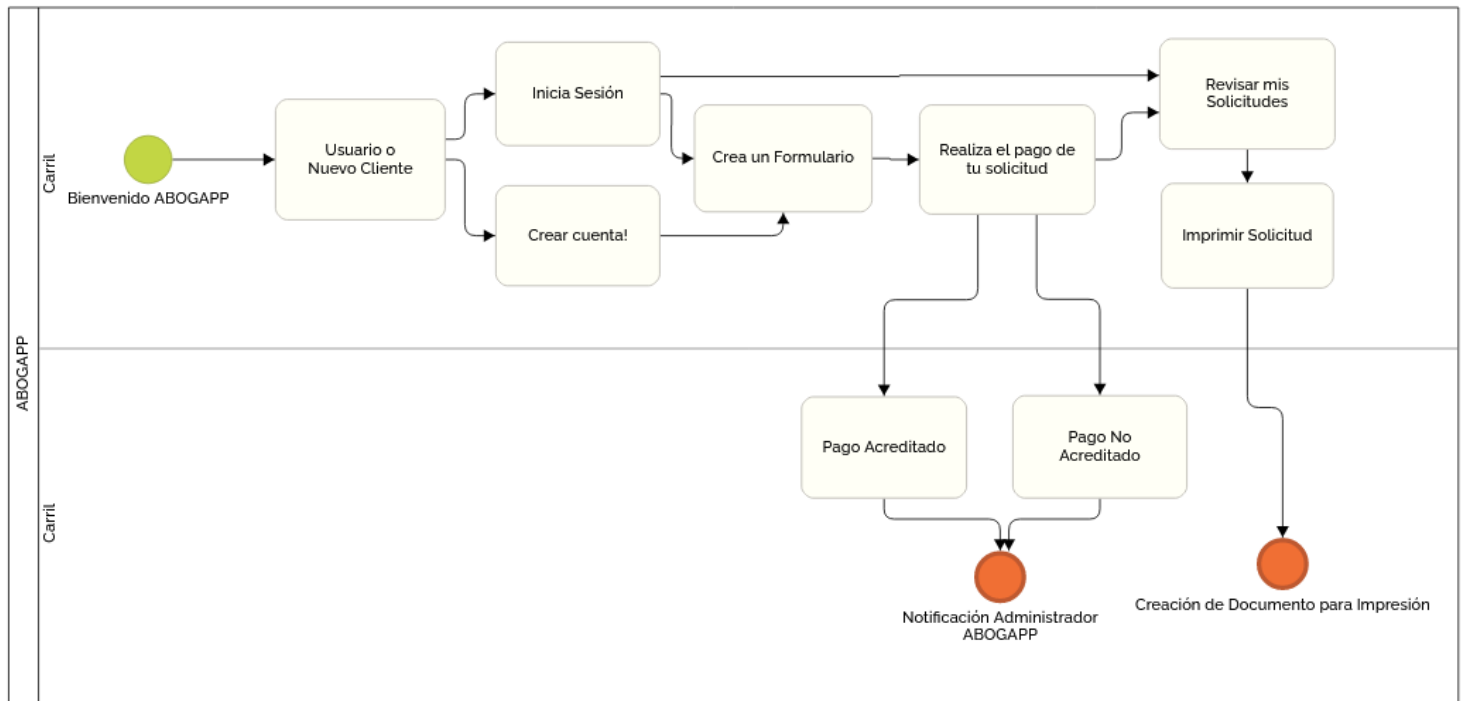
ABOGAPP

Carril

Bienvenido ABOGAPP

Usuario o Nuevo Cliente

Inicia Sesión

Crear cuenta!

Crea un Formulario

Realiza el pago de tu solicitud

Revisar mis Solicitudes

Imprimir Solicitud

Carril

Pago Acreditado

Pago No Acreditado

Notificación Administrador ABOGAPP

Creación de Documento para Impresión